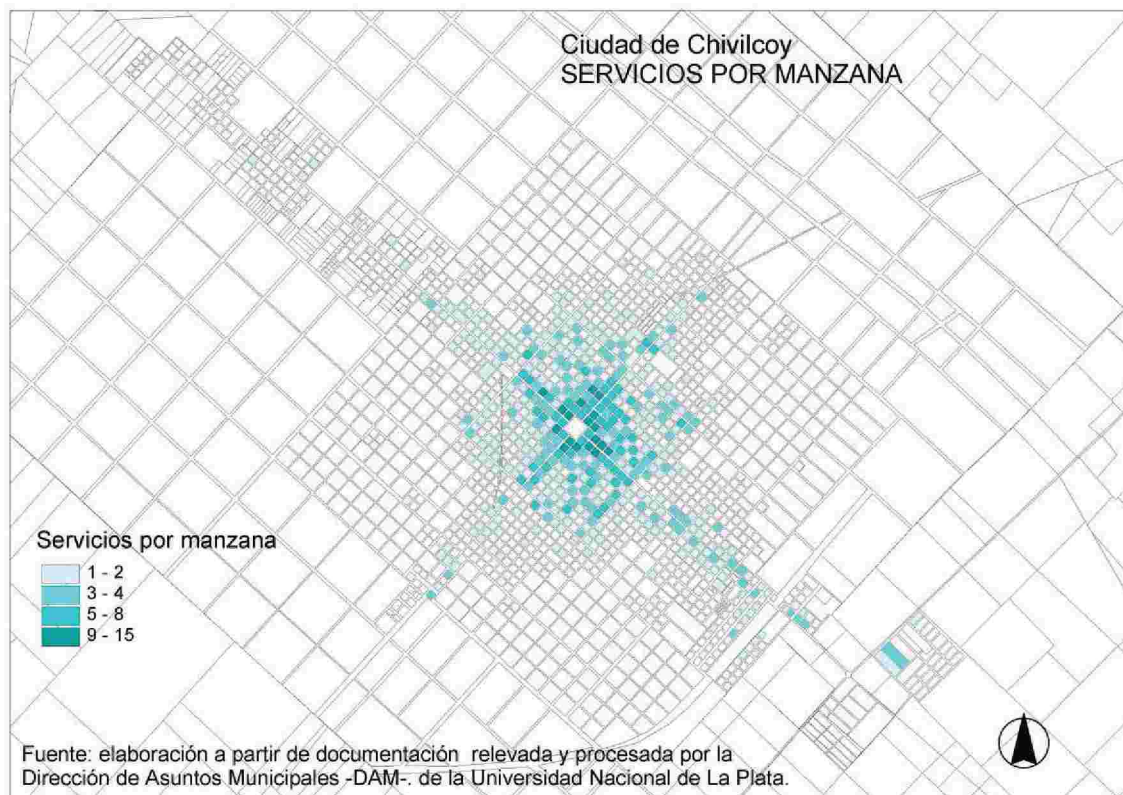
Ciudad de Chivilcoy
SERVICIOS POR MANZANA

Servicios por manzana
1 - 2
3 - 4
5 - 8
9 - 15

Fuente: elaboración a partir de documentación relevada y procesada por la Dirección de Asuntos Municipales -DAM-. de la Universidad Nacional de La Plata.